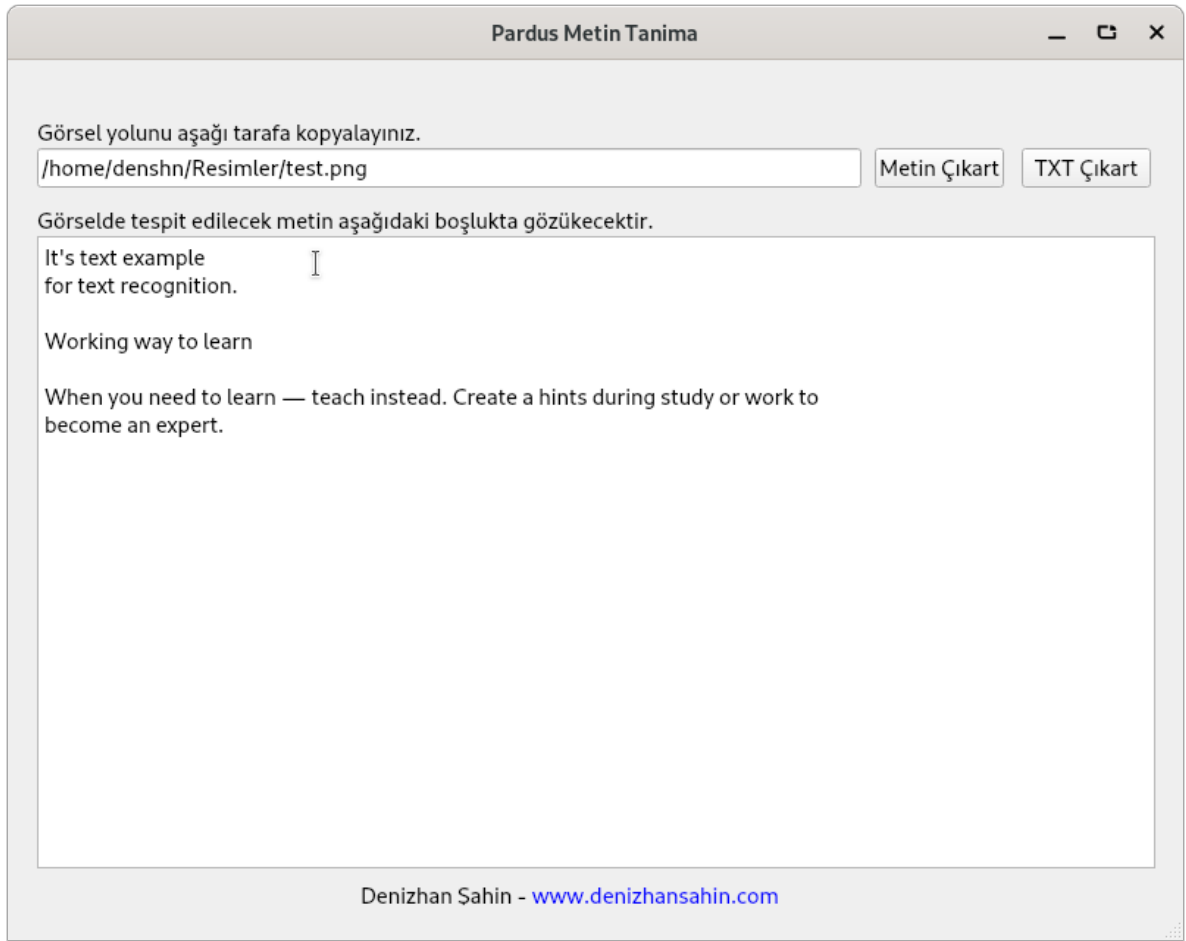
Pardus Metin Tanima

Görsel yolunu aşağı tarafa kopyalayınız.

/home/denshn/Resimler/test.png

Metin Çıkart

TXT Çıkart

Görselde tespit edilecek metin aşağıdaki boşlukta gözükecektir.

It's text example
for text recognition.

Working way to learn

When you need to learn — teach instead. Create a hints during study or work to become an expert.

Denizhan Şahin - www.denizhansahin.com